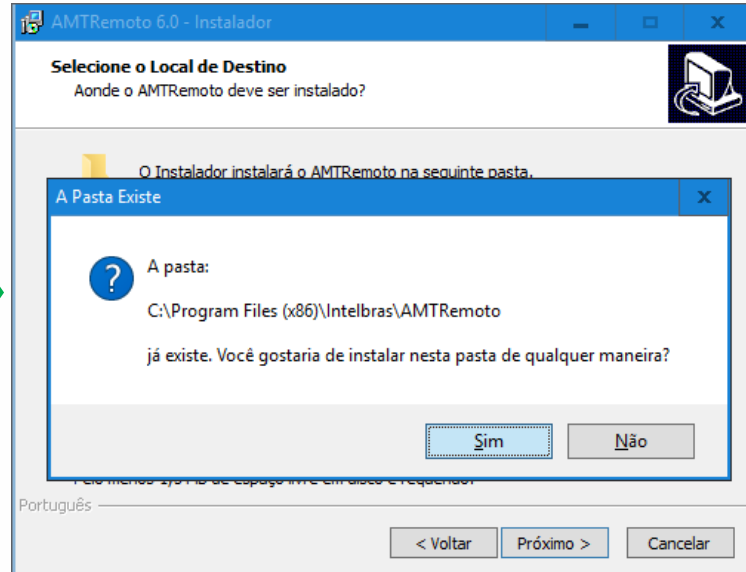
AMTRemoto 6.0 - Instalador

Selecione o Local de Destino
Aonde o AMTRemoto deve ser instalado?

O Instalador instalará o AMTRemoto na seguinte pasta.

A Pasta Existe

A pasta:

C:\Program Files (x86)\Intelbras\AMTRemoto

já existe. Você gostaria de instalar nesta pasta de qualquer maneira?

Sim
Não

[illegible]

Português

< Voltar
Próximo >
Cancelar